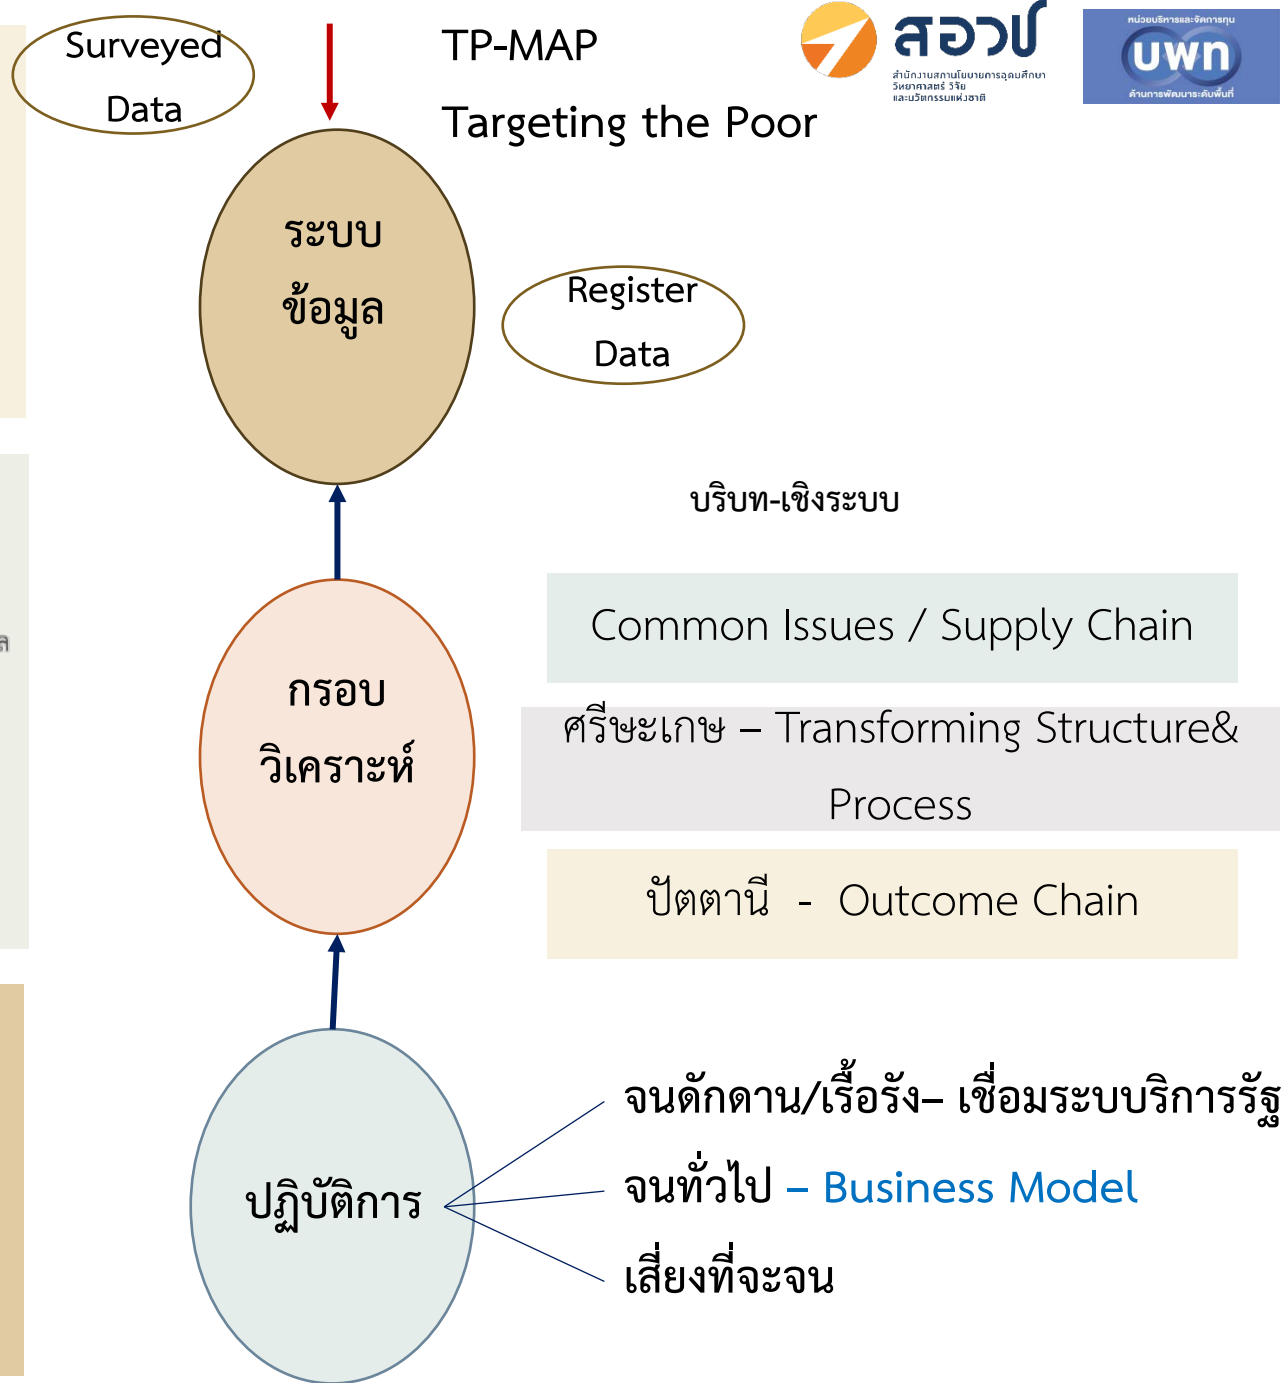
Surveyed Data

TP-MAP

Targeting the Poor

สอวช

สำนักงานสภานโยบายการอุดมศึกษา วิทยาศาสตร์ วิจัย และนวัตกรรมแห่งชาติ

หน่วยบริหารและจัดการทุน

บพท

ด้านการพัฒนาระดับพื้นที่

ระบบ ข้อมูล

Register Data

บริบท-เชิงระบบ

Common Issues / Supply Chain

ศรีษะเกษ – Transforming Structure& Process

ปัตตานี - Outcome Chain

กรอบ วิเคราะห์

ปฏิบัติการ

จนดักดาน/เรื้อรัง– เชื่อมระบบบริการรัฐ

จนทั่วไป – Business Model

เสี่ยงที่จะจน